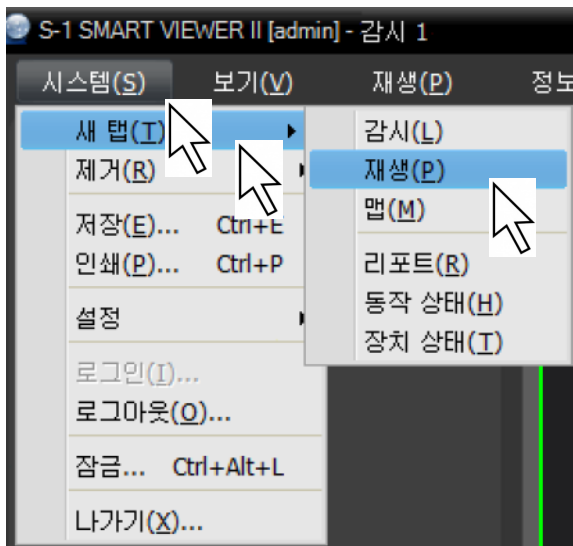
S-1 SMART VIEWER II [admin] - 감시 1

시스템(S) 보기(V) 재생(P) 정보

새 탭(T)
제거(R)
저장(E)... Ctrl+E
인쇄(P)... Ctrl+P
설정
로그인(I)...
로그아웃(O)...
잠금... Ctrl+Alt+L
나가기(X)...

감시(L)
재생(P)
맵(M)
리포트(R)
동작 상태(H)
장치 상태(T)